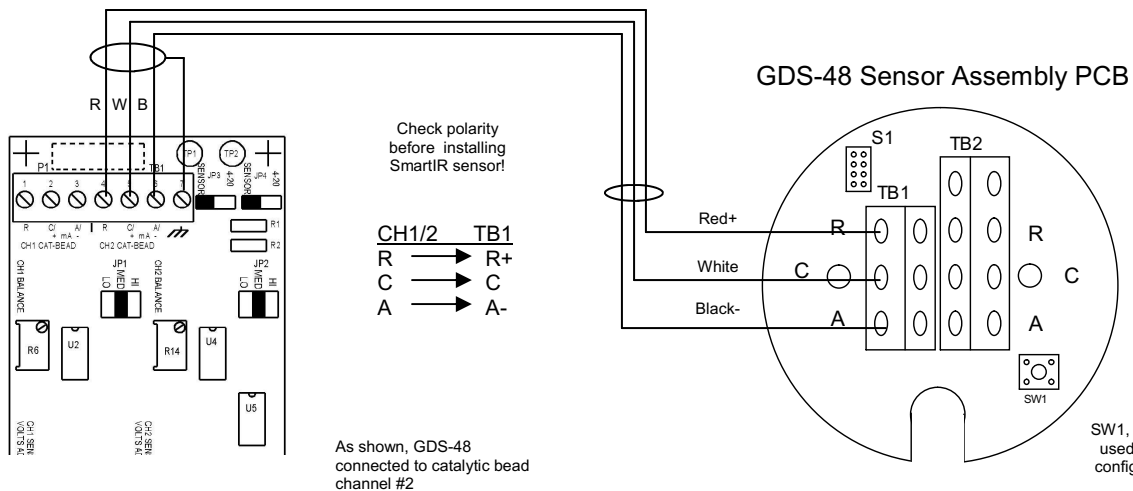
R W B

P1

TB1

TP1 TP2

1 2 3 4 5 6 7

JP3 SENSOR 4-20

JP4 SENSOR 4-20

R C/ + mA A/ -

R C/ + mA A/ -

CH1 CAT-BEAD CH2 CAT-BEAD

R1

R2

CH1 BALANCE

JP1 LO MED HI

CH2 BALANCE

JP2 LO MED HI

R6

U2

R14

U4

U5

CH1 SEN VOLTS A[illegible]

CH2 SEN VOLTS A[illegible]

Check polarity before installing SmartIR sensor!

| CH1/2 | TB1 |
|---|---|
| R | R+ |
| C | C |
| A | A- |

As shown, GDS-48 connected to catalytic bead channel #2

GDS-48 Sensor Assembly PCB

S1

TB2

TB1

Red+

White

Black-

R

C

A

R

C

A

SW1

SW1, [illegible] used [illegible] config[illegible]